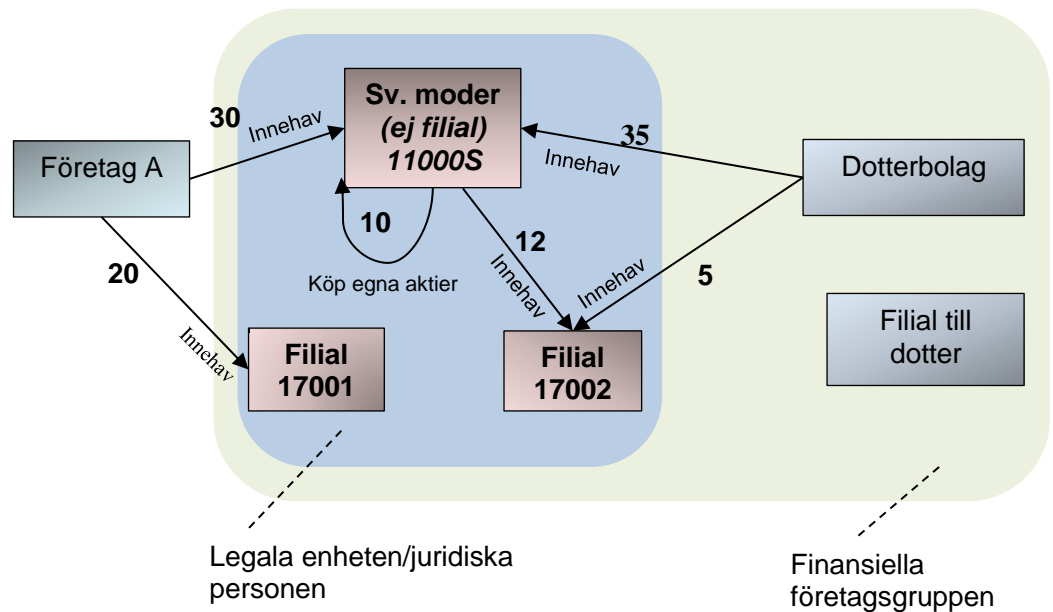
30
Innehav

Sv. moder
(ej filial)
11000S

35
Innehav

Företag A

Dotterbolag

10

12
Innehav

Innehav

5

20

Köp egna aktier

Innehav

Filial
17001

Filial
17002

Filial till
dotter

Legala enheten/juridiska personen

Finansiella företagsgruppen